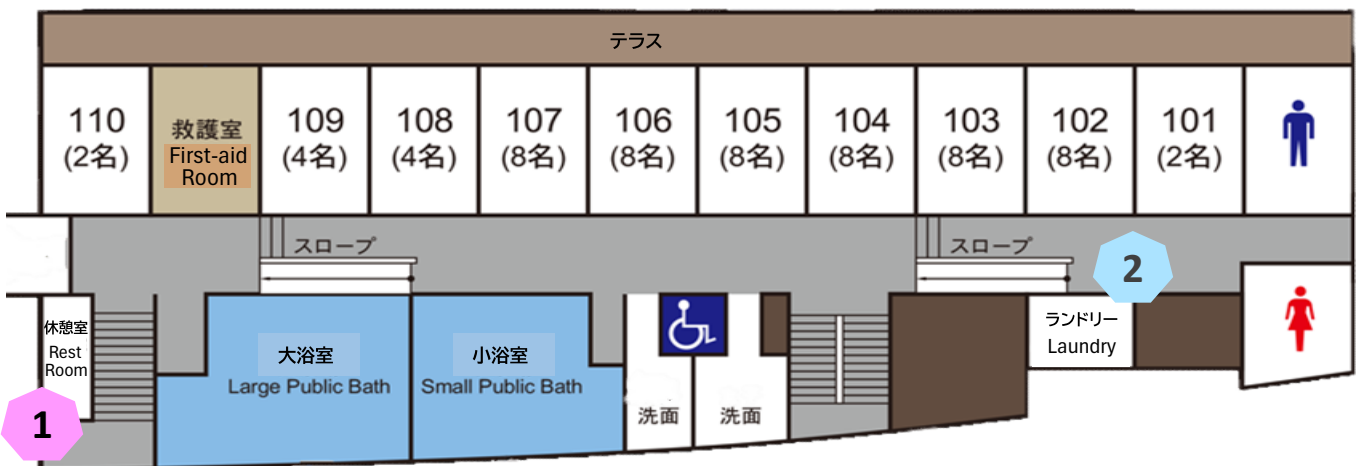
テラス

110
(2名)

救護室
First-aid Room

109
(4名)

108
(4名)

107
(8名)

106
(8名)

105
(8名)

104
(8名)

103
(8名)

102
(8名)

101
(2名)

スロープ

スロープ

2

休憩室
Rest Room

1

大浴室
Large Public Bath

小浴室
Small Public Bath

洗面

洗面

ランドリー
Laundry